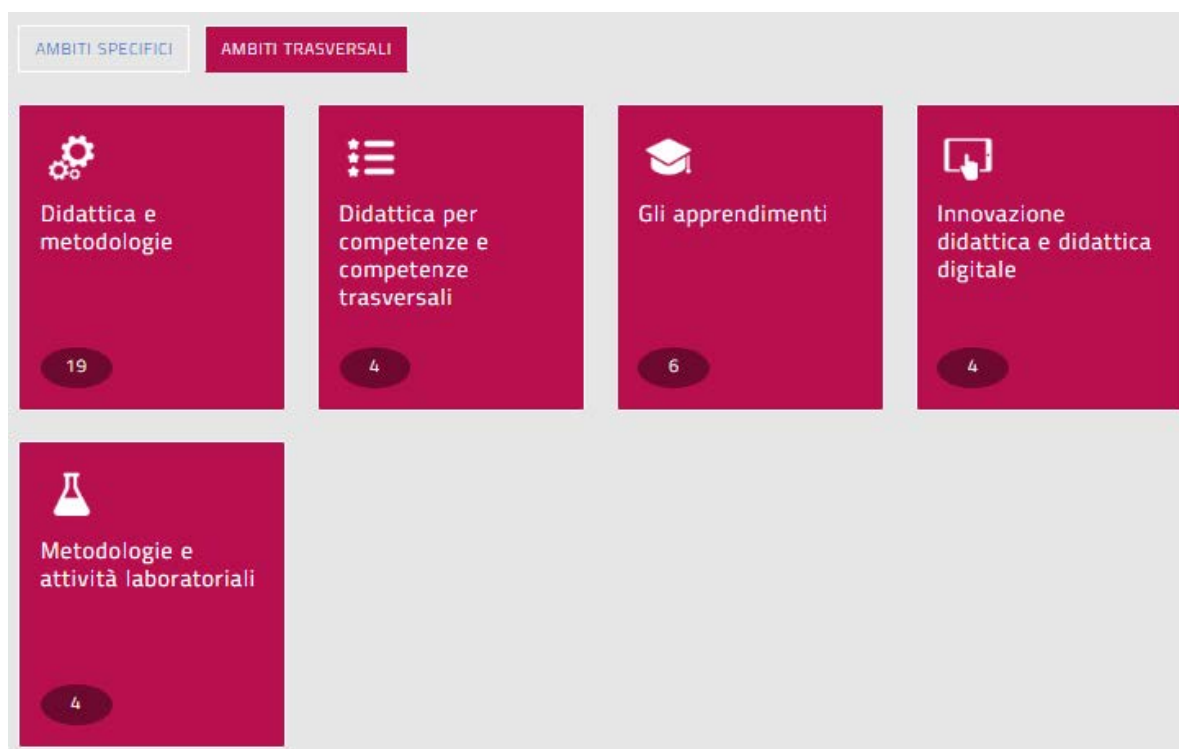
AMBITI SPECIFICI

AMBITI TRASVERSALI

Didattica e metodologie

19

Didattica per competenze e competenze trasversali

4

Gli apprendimenti

6

Innovazione didattica e didattica digitale

4

Metodologie e attività laboratoriali

4